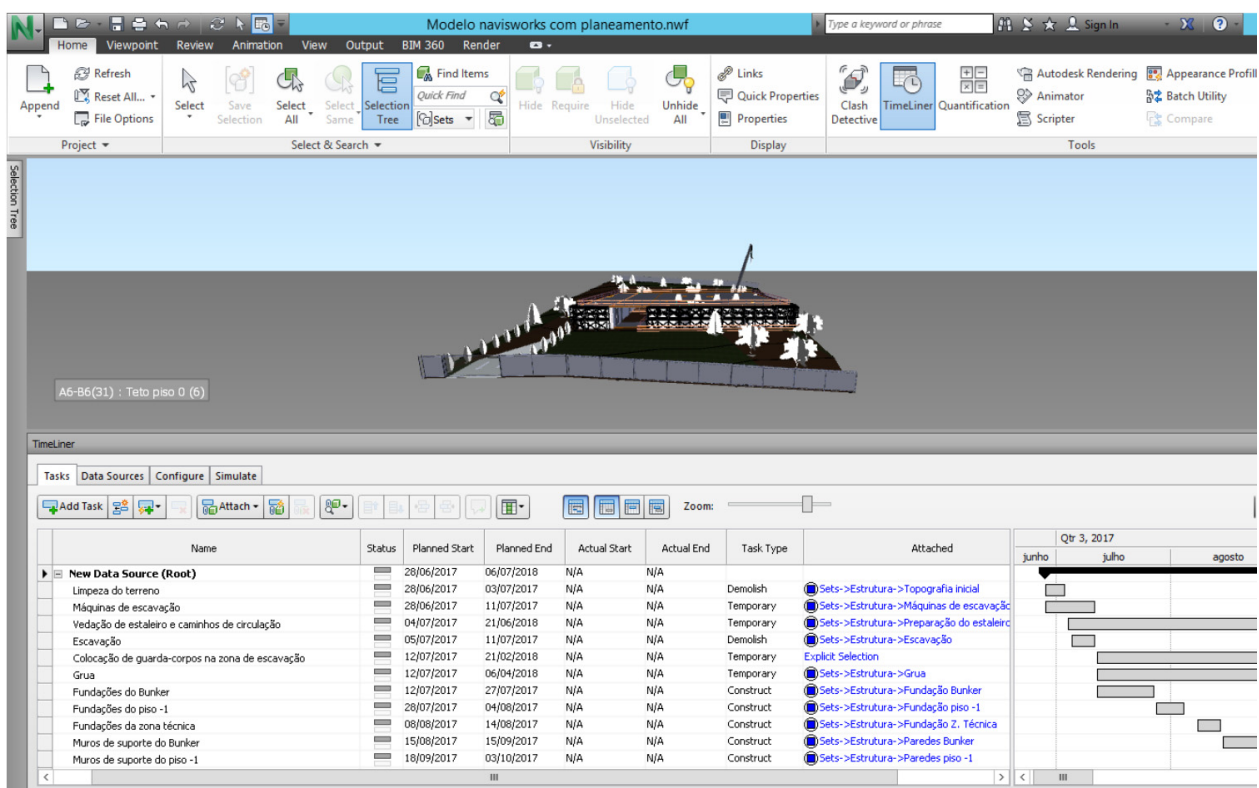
Modelo navisworks com planeamento.nwf

Type a keyword or phrase

Sign In

Home Viewpoint Review Animation View Output BIM 360 Render

Append

Refresh
Reset All...
File Options

Project

Select

Save Selection

Select All

Select Same

Selection Tree

Find Items
Quick Find
Sets

Select & Search

Hide

Require

Hide Unselected

Unhide All

Visibility

Links
Quick Properties
Properties

Display

Clash Detective

TimeLiner

Quantification

Autodesk Rendering
Animator
Scripter

Appearance Profil
Batch Utility
Compare

Tools

Selection Tree

A6-B6(31) : Teto piso 0 (6)

TimeLiner

Tasks Data Sources Configure Simulate

Add Task Attach Zoom:

| | Name | Status | Planned Start | Planned End | Actual Start | Actual End | Task Type | Attached |
|---|---|---|---|---|---|---|---|---|
| | New Data Source (Root) | | 28/06/2017 | 06/07/2018 | N/A | N/A | | |
| | Limpeza do terreno | | 28/06/2017 | 03/07/2017 | N/A | N/A | Demolish | Sets->Estrutura->Topografia inicial |
| | Máquinas de escavação | | 28/06/2017 | 11/07/2017 | N/A | N/A | Temporary | Sets->Estrutura->Máquinas de escavação |
| | Vedação de estaleiro e caminhos de circulação | | 04/07/2017 | 21/06/2018 | N/A | N/A | Temporary | Sets->Estrutura->Preparação do estaleiro |
| | Escavação | | 05/07/2017 | 11/07/2017 | N/A | N/A | Demolish | Sets->Estrutura->Escavação |
| | Colocação de guarda-corpos na zona de escavação | | 12/07/2017 | 21/02/2018 | N/A | N/A | Temporary | Explicit Selection |
| | Grua | | 12/07/2017 | 06/04/2018 | N/A | N/A | Temporary | Sets->Estrutura->Grua |
| | Fundações do Bunker | | 12/07/2017 | 27/07/2017 | N/A | N/A | Construct | Sets->Estrutura->Fundação Bunker |
| | Fundações do piso -1 | | 28/07/2017 | 04/08/2017 | N/A | N/A | Construct | Sets->Estrutura->Fundação piso -1 |
| | Fundações da zona técnica | | 08/08/2017 | 14/08/2017 | N/A | N/A | Construct | Sets->Estrutura->Fundação Z. Técnica |
| | Muros de suporte do Bunker | | 15/08/2017 | 15/09/2017 | N/A | N/A | Construct | Sets->Estrutura->Paredes Bunker |
| | Muros de suporte do piso -1 | | 18/09/2017 | 03/10/2017 | N/A | N/A | Construct | Sets->Estrutura->Paredes piso -1 |

Qtr 3, 2017
junho julho agosto